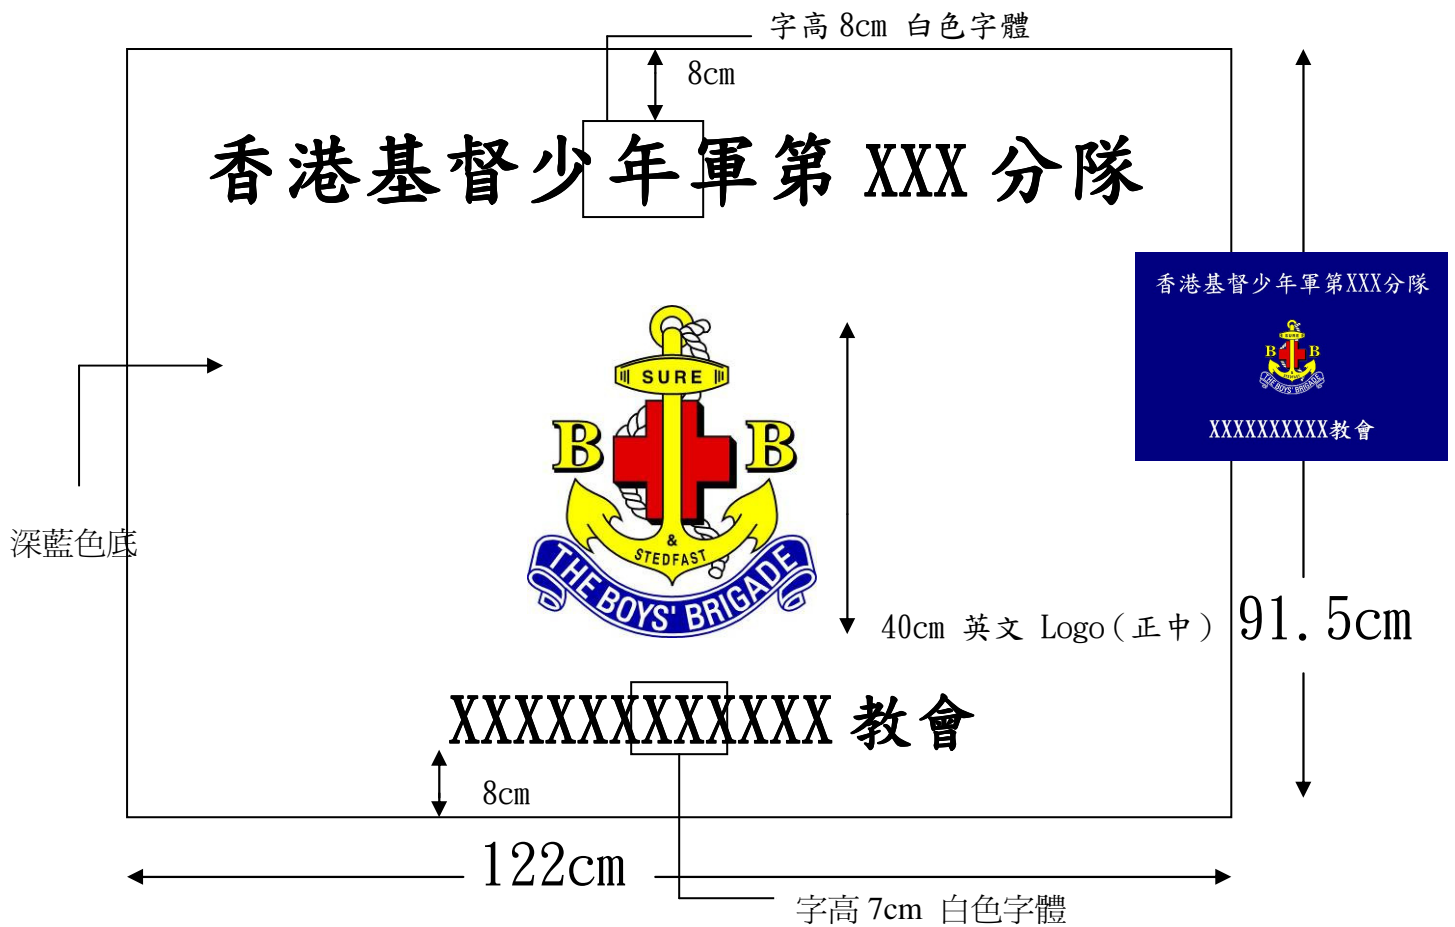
字高 8cm 白色字體

8cm

香港基督少年軍第 XXX 分隊

香港基督少年軍第XXX分隊

SURE

B B

XXXXXXXXXX教會

&
STEDFAST
THE BOYS' BRIGADE

深藍色底

40cm 英文 Logo（正中）

91.5cm

XXXXXXXXXXXX 教會

8cm

122cm

字高 7cm 白色字體